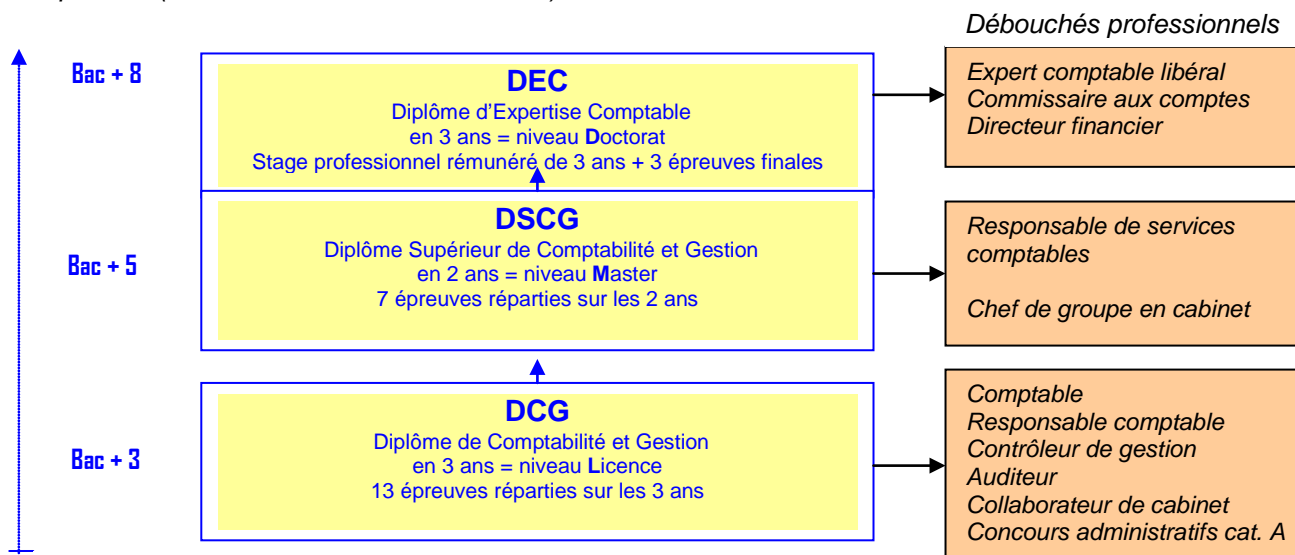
Débouchés professionnels

Bac + 8

DEC
Diplôme d'Expertise Comptable
en 3 ans = niveau Doctorat
Stage professionnel rémunéré de 3 ans + 3 épreuves finales

Expert comptable libéral
Commissaire aux comptes
Directeur financier

Bac + 5

DSCG
Diplôme Supérieur de Comptabilité et Gestion
en 2 ans = niveau Master
7 épreuves réparties sur les 2 ans

Responsable de services comptables

Chef de groupe en cabinet

Bac + 3

DCG
Diplôme de Comptabilité et Gestion
en 3 ans = niveau Licence
13 épreuves réparties sur les 3 ans

Comptable
Responsable comptable
Contrôleur de gestion
Auditeur
Collaborateur de cabinet
Concours administratifs cat. A